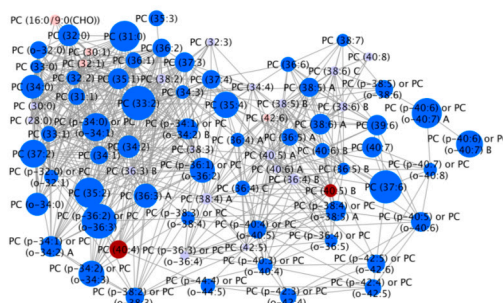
PC (16:0/9:0(CHO))
PC (35:3)
PC (32:0)
PC (31:0)
PC (30:1)
PC (32:1)
PC (36:2)
PC (32:3)
PC (33:0)
PC (36:1)
PC (37:3)
PC (38:7)
PC (40:8)
PC (34:0)
PC (32:2)
PC (35:1)
PC (38:2)
PC (37:4)
PC (38:6) C
PC (30:0)
PC (31:1)
PC (34:3)
PC (36:6)
PC (o-38:5) or PC (o-38:6)
PC (33:2)
PC (34:4)
PC (38:5) B
PC (38:5) A
PC (38:6) B
PC (28:0)
PC (o-34:0) or PC (o-34:1)
PC (35:4)
PC (p-34:1) or PC (o-34:2) B
PC (42:6)
PC (p-40:6) or PC (o-40:7) A
PC (33:1)
PC (36:4) A
PC (36:5) A
PC (38:6) A
PC (39:6)
PC (p-40:6) or PC (o-40:7) B
PC (37:2)
PC (34:1)
PC (34:2)
PC (38:3)
PC (40:5) A
PC (40:6) B
PC (40:7)
PC (p-32:0) or PC (o-32:1)
PC (36:3) B
PC (36:1) or PC (o-36:2)
PC (36:4) B
PC (36:5) B
PC (40:6) A
PC (p-40:7) or PC (o-40:8)
PC (35:2)
PC (36:3) A
PC (38:4) A
PC (36:4) C
PC (40:5) B
PC (37:6)
PC (o-34:0)
PC (36:2) or PC (o-36:3)
PC (p-38:3) or PC (o-38:4)
PC (p-38:4) or PC (o-38:5) A
PC (p-40:5) or PC (o-40:6)
PC (p-34:1) or PC (o-34:2) A
PC (40:4)
PC (p-36:3) or PC (o-36:4)
PC (p-40:4) or PC (o-40:5)
PC (42:5)
PC (p-36:4) or PC (o-36:5)
PC (p-42:5) or PC (o-42:6)
PC (p-34:2) or PC (o-34:3)
PC (p-44:4) or PC (o-44:5)
PC (p-40:3) or PC (o-40:4)
PC (p-42:4) or PC (o-42:5)
PC (p-38:3) or PC (o-38:3)
PC (p-42:3) or PC (o-42:4)